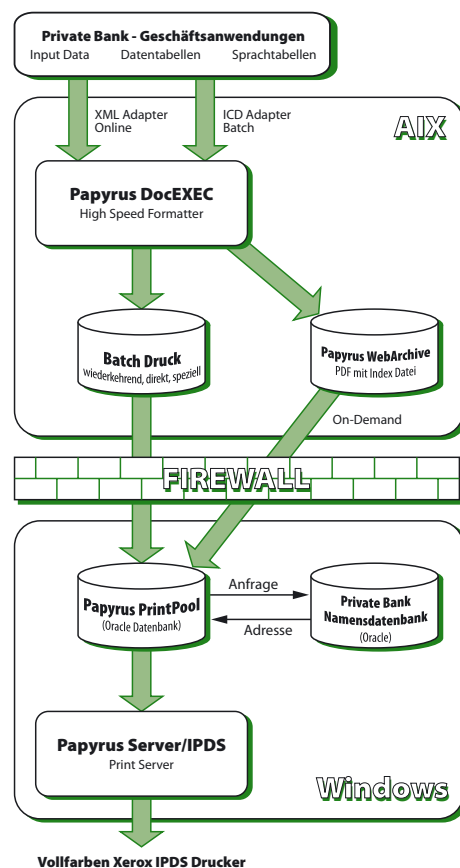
Private Bank - Geschäftsanwendungen
Input Data Datentabellen Sprachtabellen

XML Adapter Online

ICD Adapter Batch

AIX

Papyrus DocEXEC
High Speed Formatter

Batch Druck
wiederkehrend, direkt, speziell

Papyrus WebArchive
PDF mit Index Datei

On-Demand

FIREWALL

Papyrus PrintPool
(Oracle Datenbank)

Anfrage

Adresse

Private Bank
Namensdatenbank
(Oracle)

Papyrus Server/IPDS
Print Server

Windows

Vollfarben Xerox IPDS Drucker